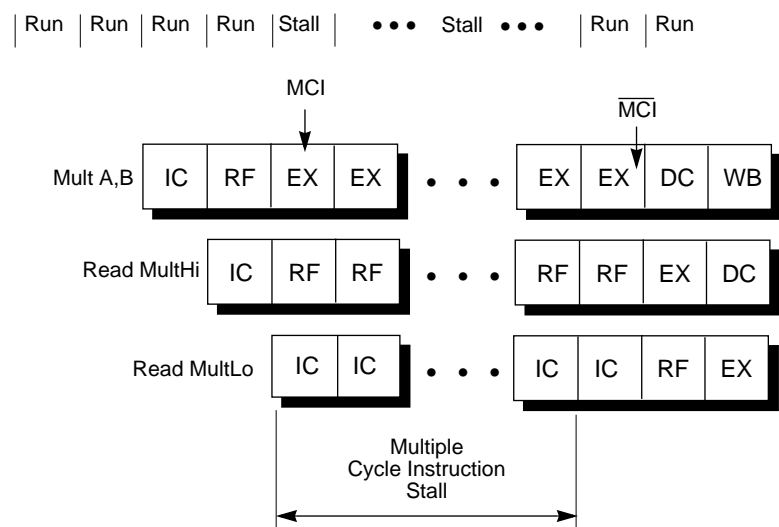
Run | Run | Run | Run | Stall • • • Stall • • • Run | Run

MCI

$\overline{MCI}$

Mult A,B IC RF EX EX • • • EX EX DC WB

Read MultHi IC RF RF • • • RF RF EX DC

Read MultLo IC IC • • • IC IC RF EX

Multiple Cycle Instruction Stall